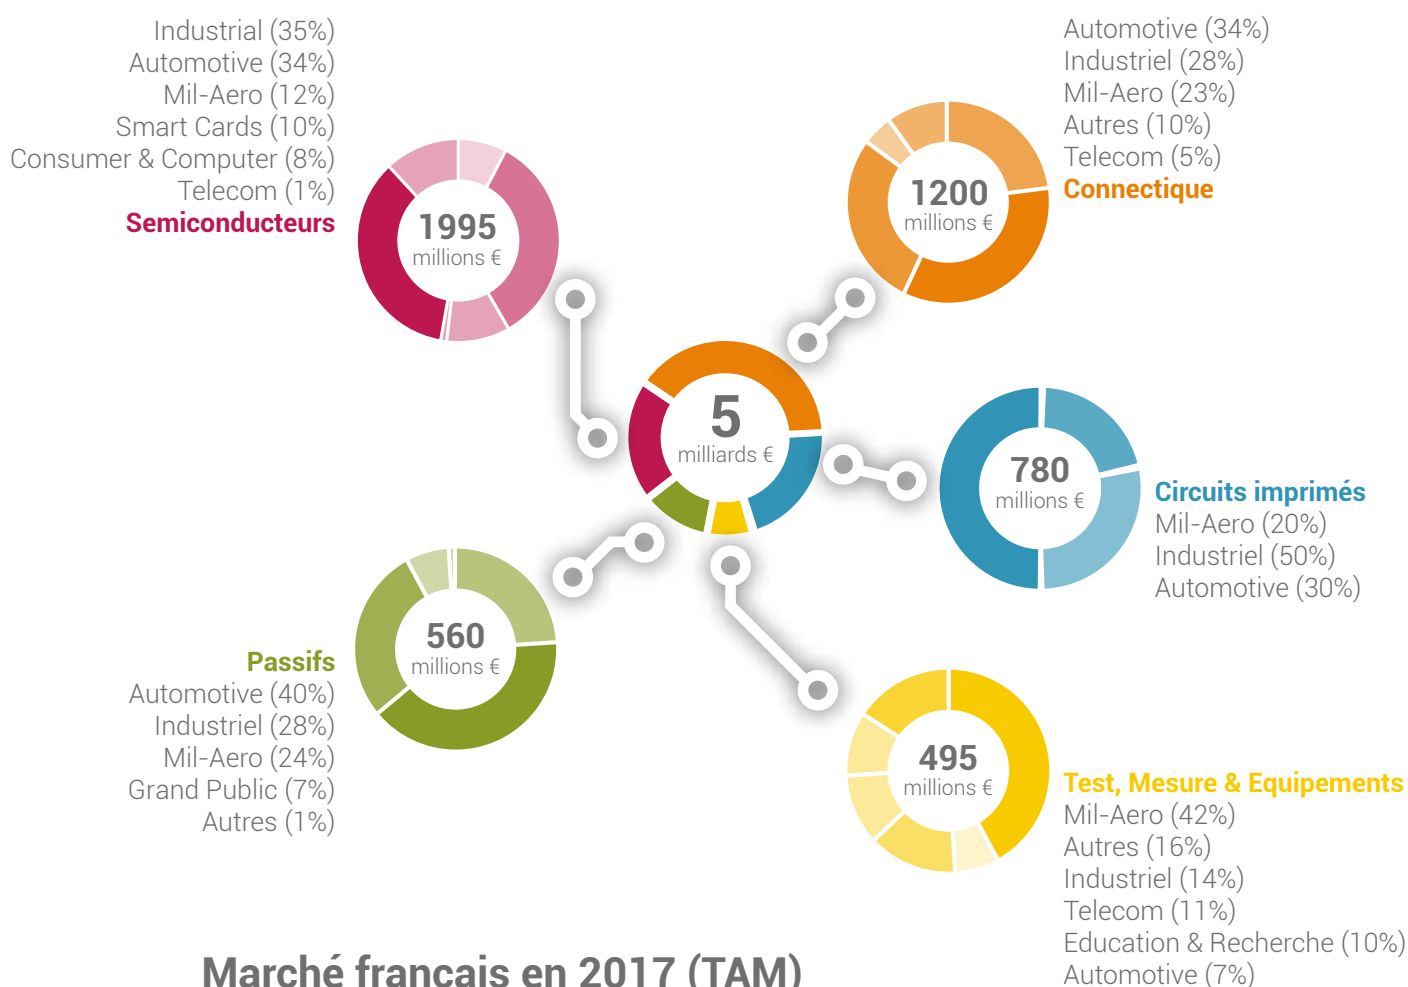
Industrial (35%)
Automotive (34%)
Mil-Aero (12%)
Smart Cards (10%)
Consumer & Computer (8%)
Telecom (1%)
Semiconducteurs

1995
millions €

Automotive (34%)
Industriel (28%)
Mil-Aero (23%)
Autres (10%)
Telecom (5%)
Connectique

1200
millions €

5
milliards €

780
millions €

Circuits imprimés
Mil-Aero (20%)
Industriel (50%)
Automotive (30%)

560
millions €

Passifs
Automotive (40%)
Industriel (28%)
Mil-Aero (24%)
Grand Public (7%)
Autres (1%)

495
millions €

Test, Mesure & Equipements
Mil-Aero (42%)
Autres (16%)
Industriel (14%)
Telecom (11%)
Education & Recherche (10%)
Automotive (7%)

Marché francais en 2017 (TAM)